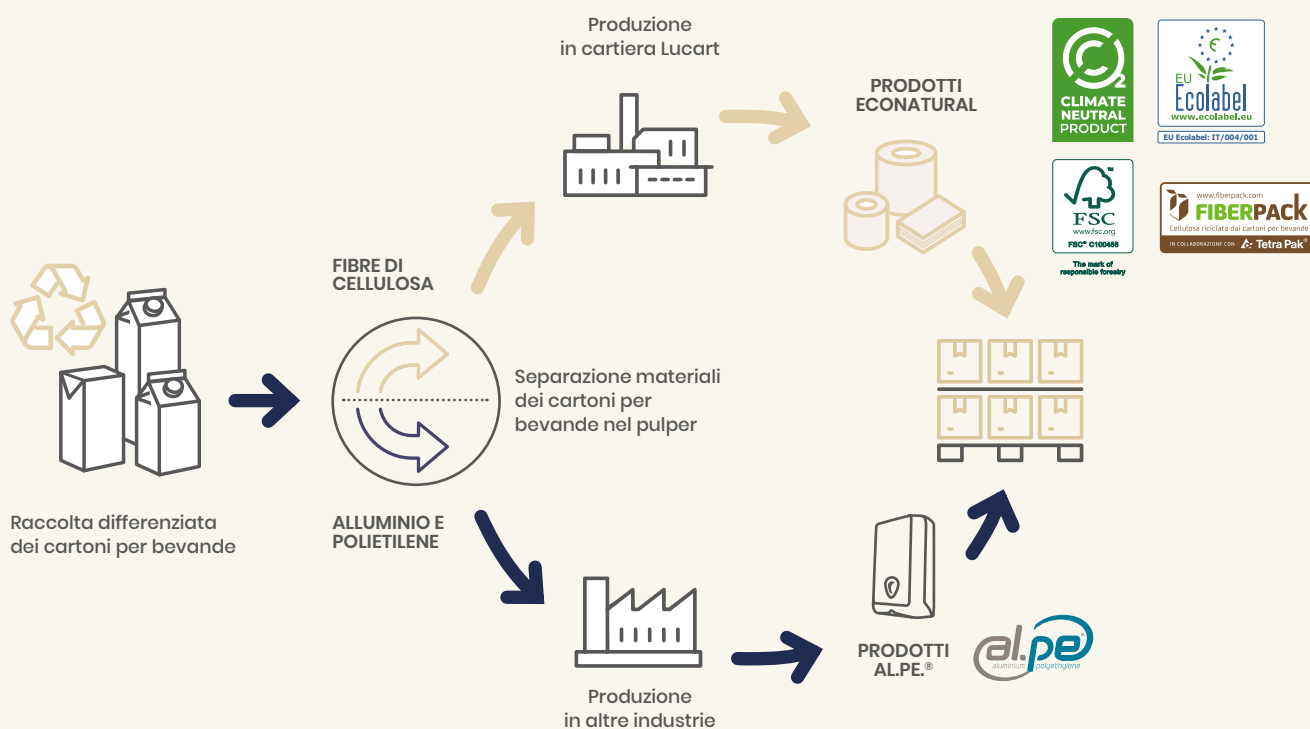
Produzione in cartiera Lucart

PRODOTTI ECONATURAL

CLIMATE NEUTRAL PRODUCT

EU Ecolabel
www.ecolabel.eu
EU Ecolabel: IT/004/001

FSC
www.fsc.org
FSC® C100455
The mark of responsible forestry

www.fiberpack.com
FIBERPACK
Cellulosa riciclata dai cartoni per bevande
IN COLLABORAZIONE CON Tetra Pak®

FIBRE DI CELLULOSA

Separazione materiali dei cartoni per bevande nel pulper

Raccolta differenziata dei cartoni per bevande

ALLUMINIO E POLIETILENE

PRODOTTI AL.PE.®

al.pe
aluminium polyethylene

Produzione in altre industrie